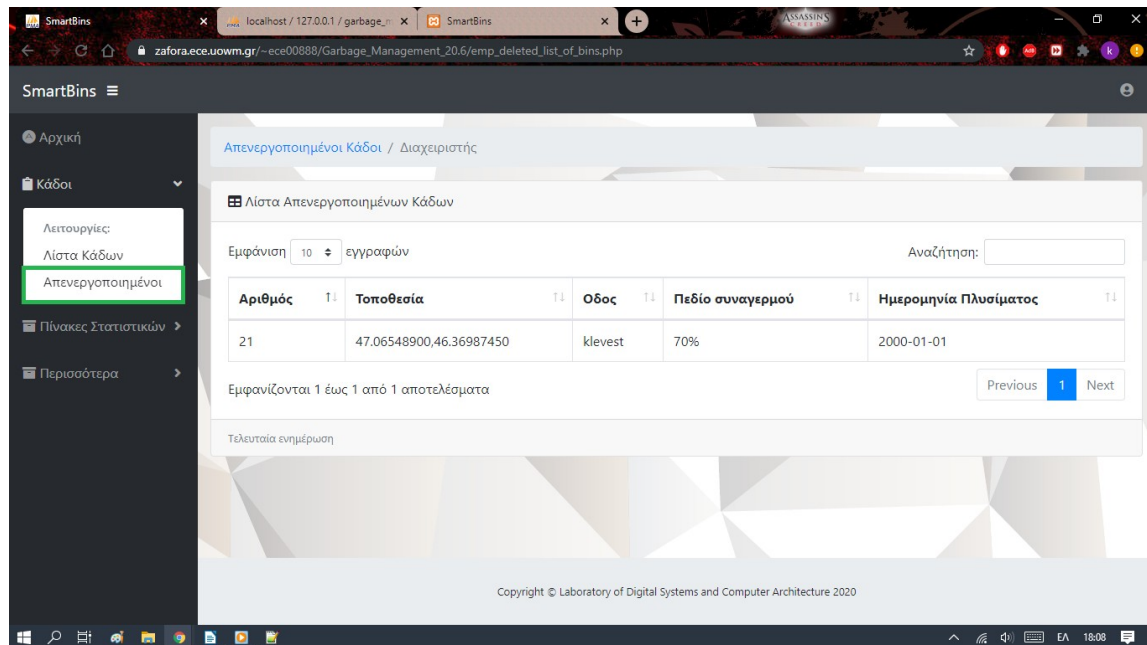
SmartBins
localhost / 127.0.0.1 / garbage_m
SmartBins
ASSASSINS
zafora.ece.uowm.gr/~ece00888/Garbage_Management_20.6/emp_deleted_list_of_bins.php

SmartBins ≡

Αρχική
Κάδοι
Λειτουργίες:
Λίστα Κάδων
Απενεργοποιημένοι
Πίνακες Στατιστικών
Περισσότερα

Απενεργοποιημένοι Κάδοι / Διαχειριστής

Λίστα Απενεργοποιημένων Κάδων

Εμφάνιση 10 εγγραφών

Αναζήτηση:

| Αριθμός | Τοποθεσία | Οδος | Πεδίο συναγερμού | Ημερομηνία Πλυσίματος |
|---|---|---|---|---|
| 21 | 47.06548900,46.36987450 | klevest | 70% | 2000-01-01 |

Εμφανίζονται 1 έως 1 από 1 αποτελέσματα

Previous 1 Next

Τελευταία ενημέρωση

Copyright © Laboratory of Digital Systems and Computer Architecture 2020

ΕΛ 18:08